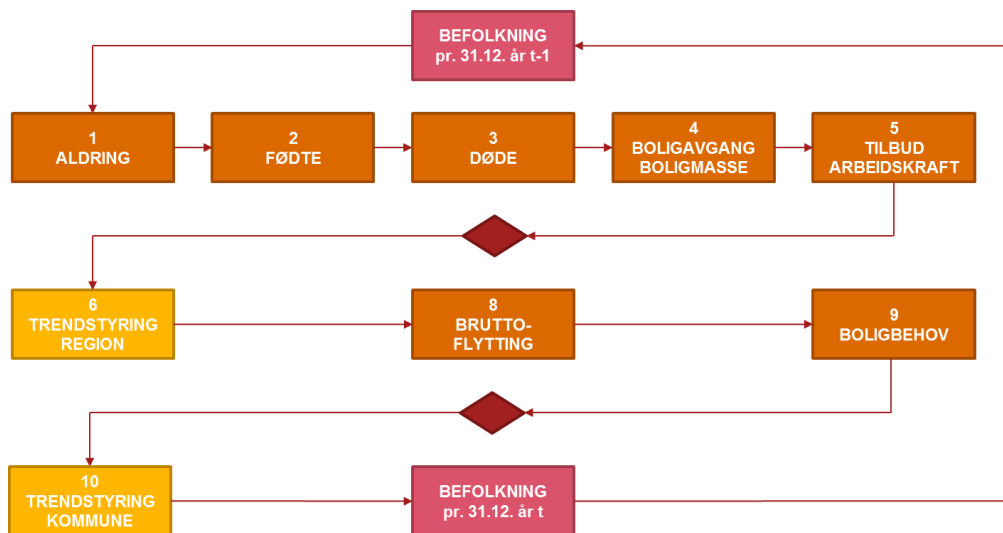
BEFOLKNING
pr. 31.12. år t-1

1
ALDRING

2
FØDTE

3
DØDE

4
BOLIGAVGANG
BOLIGMASSE

5
TILBUD
ARBEIDSKRAFT

6
TRENDSTYRING
REGION

8
BRUTTOFLYTTING

9
BOLIGBEHOV

10
TRENDSTYRING
KOMMUNE

BEFOLKNING
pr. 31.12. år t